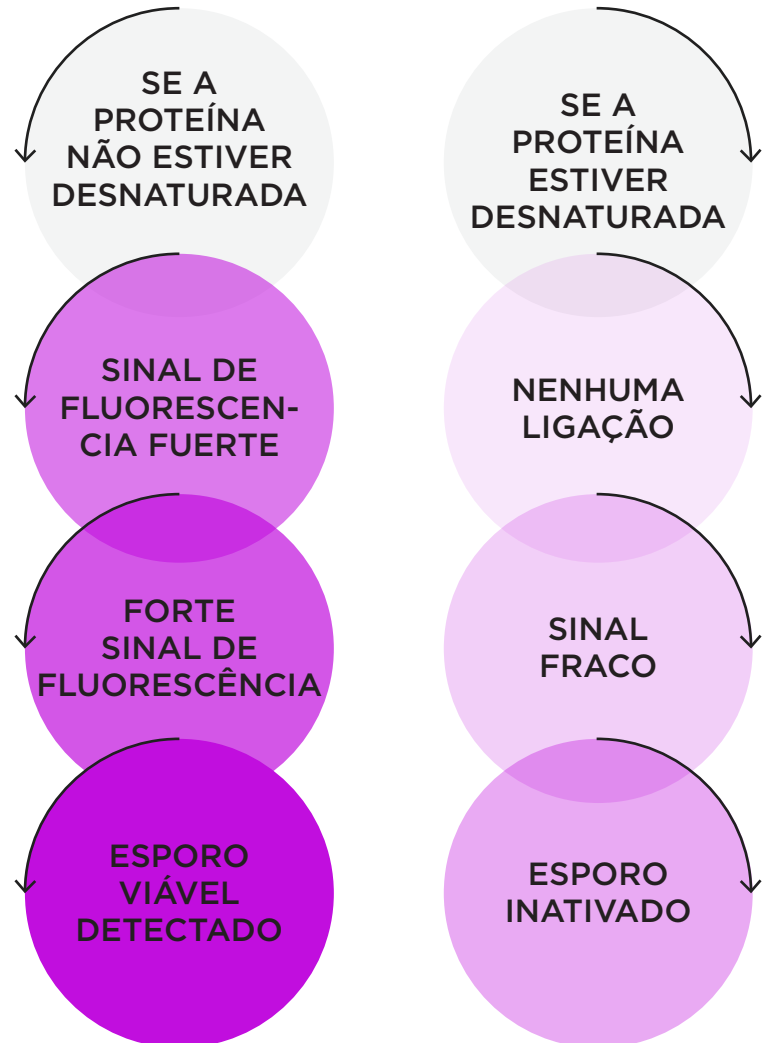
SE A PROTEÍNA NÃO ESTIVER DESNATURADA

SINAL DE FLUORESCENCIA FUERTE

FORTE SINAL DE FLUORESCÊNCIA

ESPORO VIÁVEL DETECTADO

SE A PROTEÍNA ESTIVER DESNATURADA

NENHUMA LIGAÇÃO

SINAL FRACO

ESPORO INATIVADO